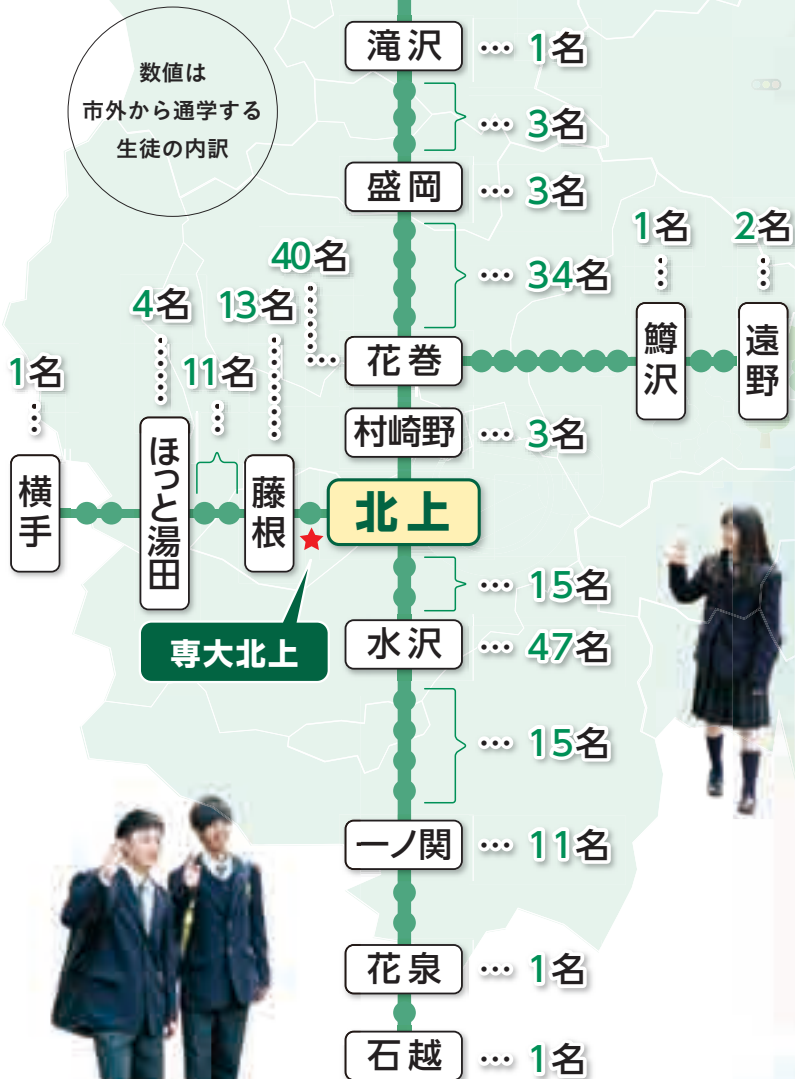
数値は
市外から通学する
生徒の内訳

滝沢 … 1名
… 3名
盛岡 … 3名
… 34名
40名
花巻
村崎野 … 3名
北上
… 15名
水沢 … 47名
… 15名
一ノ関 … 11名
花泉 … 1名
石越 … 1名

1名
鱒沢
2名
遠野

1名
横手
4名
ほっと湯田
11名
13名
藤根

専大北上